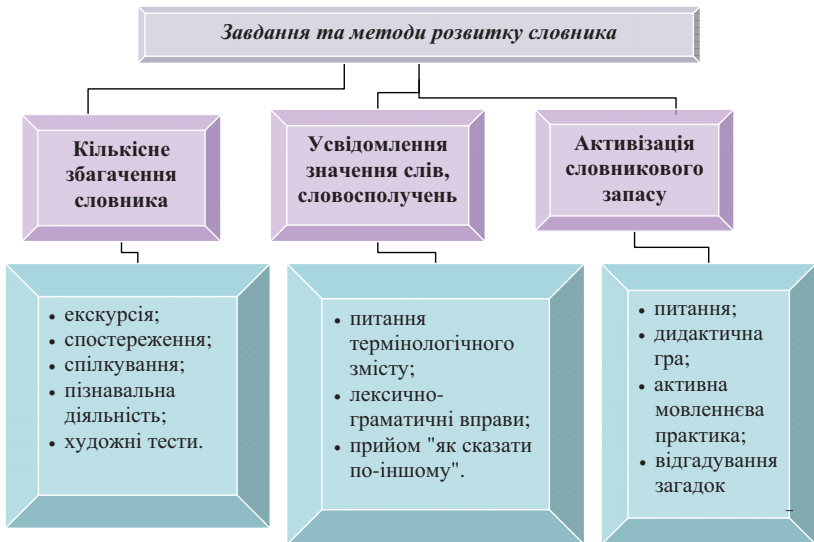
Завдання та методи розвитку словника

Кількісне збагачення словника

Усвідомлення значення слів, словосполучень

Активізація словникового запасу

- екскурсія;
- спостереження;
- спілкування;
- пізнавальна діяльність;
- художні тести.

- питання термінологічного змісту;
- лексично-граматичні вправи;
- прийом "як сказати по-іншому".

- питання;
- дидактична гра;
- активна мовленнєва практика;
- відгадування загадок